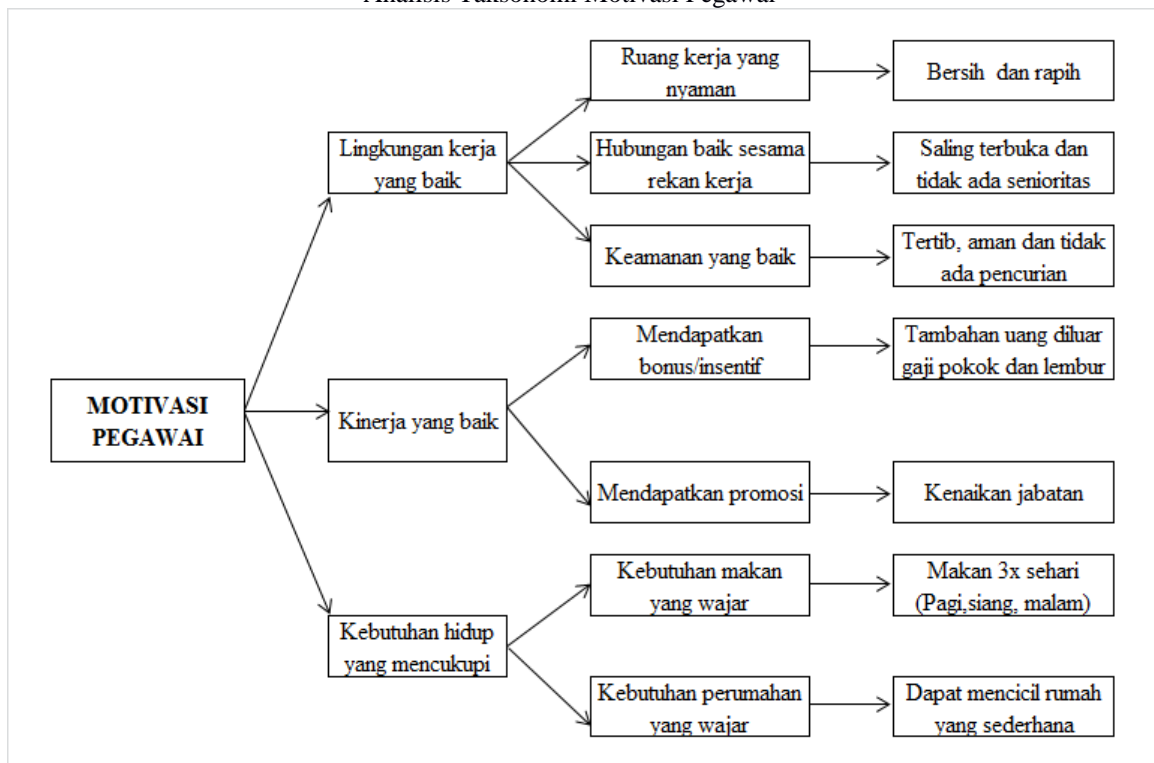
Analisis Taksonomi Motivasi Pegawai

MOTIVASI PEGAWAI

Lingkungan kerja yang baik

Ruang kerja yang nyaman

Bersih dan rapih

Hubungan baik sesama rekan kerja

Saling terbuka dan tidak ada senioritas

Keamanan yang baik

Tertib, aman dan tidak ada pencurian

Kinerja yang baik

Mendapatkan bonus/insentif

Tambahan uang diluar gaji pokok dan lembur

Mendapatkan promosi

Kenaikan jabatan

Kebutuhan hidup yang mencukupi

Kebutuhan makan yang wajar

Makan 3x sehari (Pagi,siang, malam)

Kebutuhan perumahan yang wajar

Dapat mencicil rumah yang sederhana